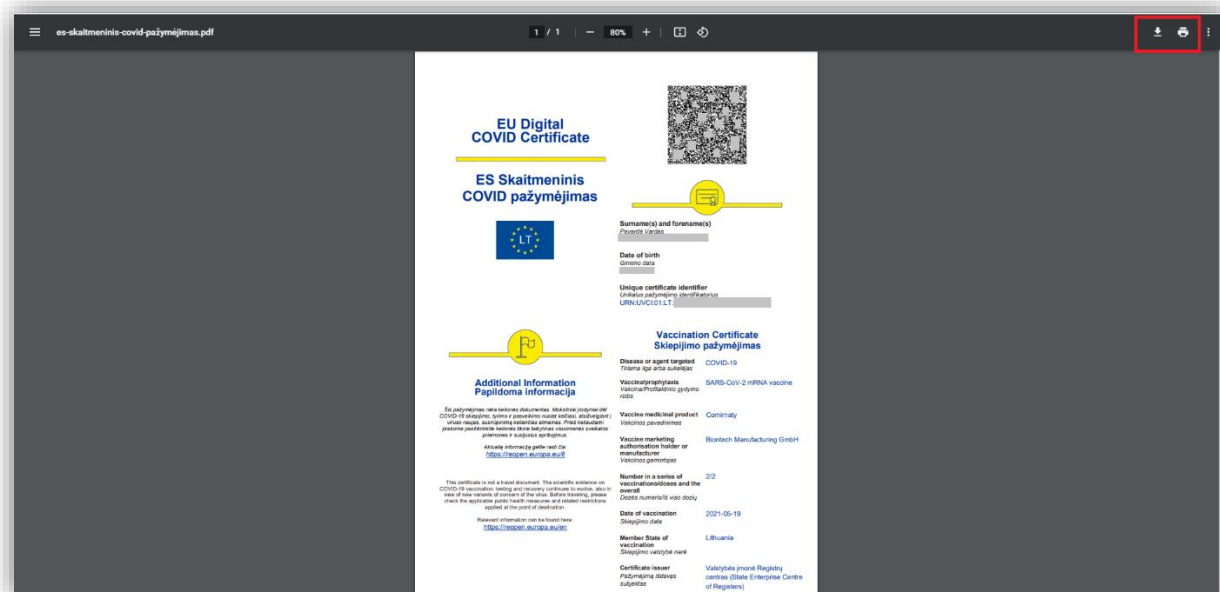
es-skaitmeninis-covid-pažymėjimas.pdf

1 / 1 | — 80% +

EU Digital
COVID Certificate

ES Skaitmeninis
COVID pažymėjimas

LT

Surname(s) and forename(s)
Pavardė Vardas

Date of birth
Gimimo data

Unique certificate identifier
Unikalus pažymėjimo identifikatorius
URN:UVCI:01:LT:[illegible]

Additional Information
Papildoma informacija

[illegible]

Aktuali informacija galite rasti čia:
https://reopen.europa.eu/lt

This certificate is not a travel document. The scientific evidence on COVID-19 vaccination, testing and recovery continues to evolve, also in view of new variants of concern of the virus. Before traveling, please check the applicable public health measures and related restrictions applied at the point of destination.

Relevant information can be found here:
https://reopen.europa.eu/en

Vaccination Certificate
Skiepijimo pažymėjimas

Disease or agent targeted
Tiriama liga arba sukėlėjas
COVID-19

Vaccine/prophylaxis
Vakcina/Profilaktinio gydymo rūšis
SARS-CoV-2 mRNA vaccine

Vaccine medicinal product
Vakcinos pavadinimas
Comirnaty

Vaccine marketing authorisation holder or manufacturer
Vakcinos gamintojas
Biontech Manufacturing GmbH

Number in a series of vaccinations/doses and the overall
Dozės numeris/iš viso dozių
2/2

Date of vaccination
Skiepijimo data
2021-05-19

Member State of vaccination
Skiepijimo valstybė narė
Lithuania

Certificate issuer
Pažymėjimą išdavęs subjektas
Valstybės įmonė Registrų centras (State Enterprise Centre of Registers)